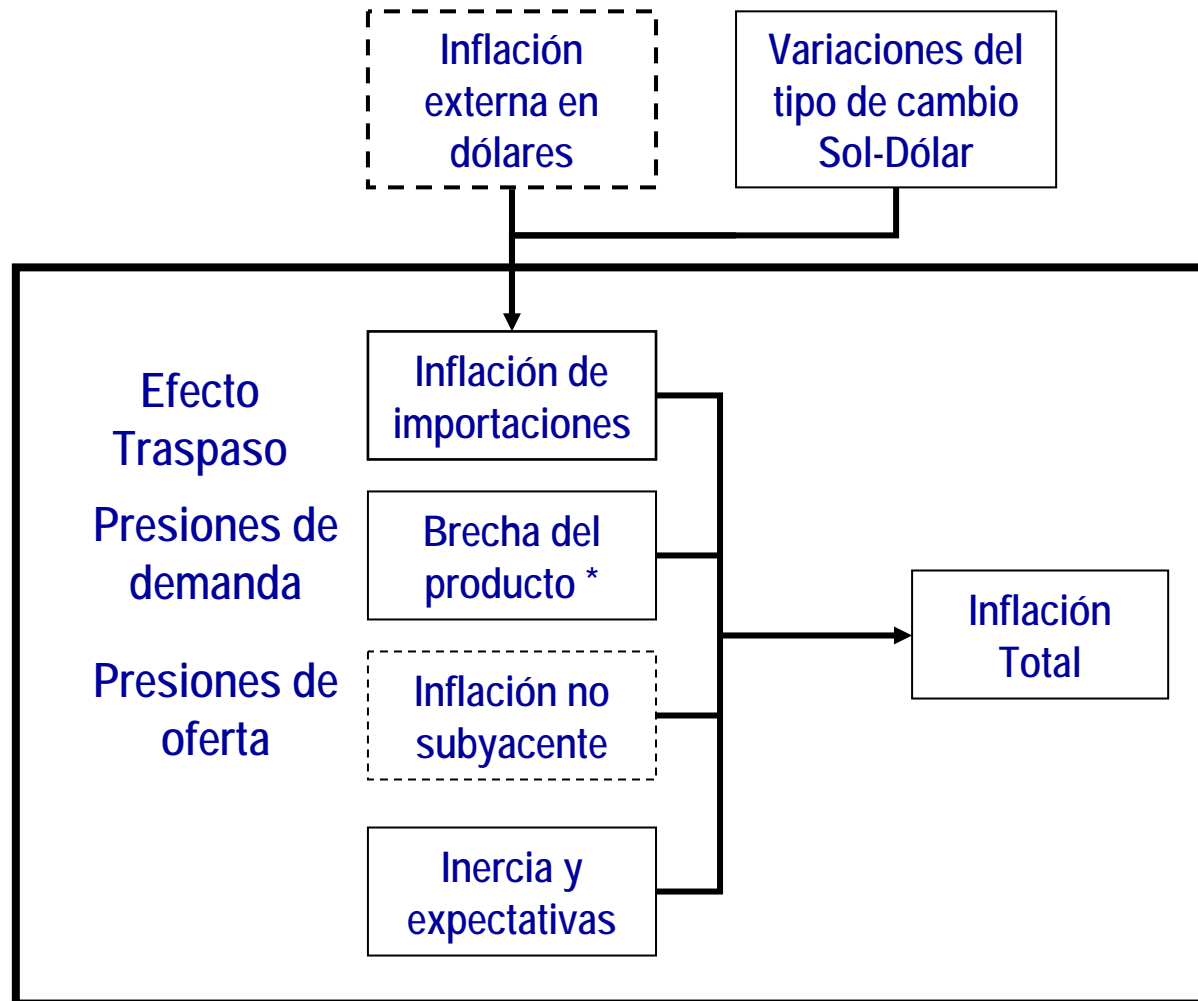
Inflación externa en dólares

Variaciones del tipo de cambio Sol-Dólar

Efecto Traspaso

Inflación de importaciones

Presiones de demanda

Brecha del producto *

Presiones de oferta

Inflación no subyacente

Inercia y expectativas

Inflación Total